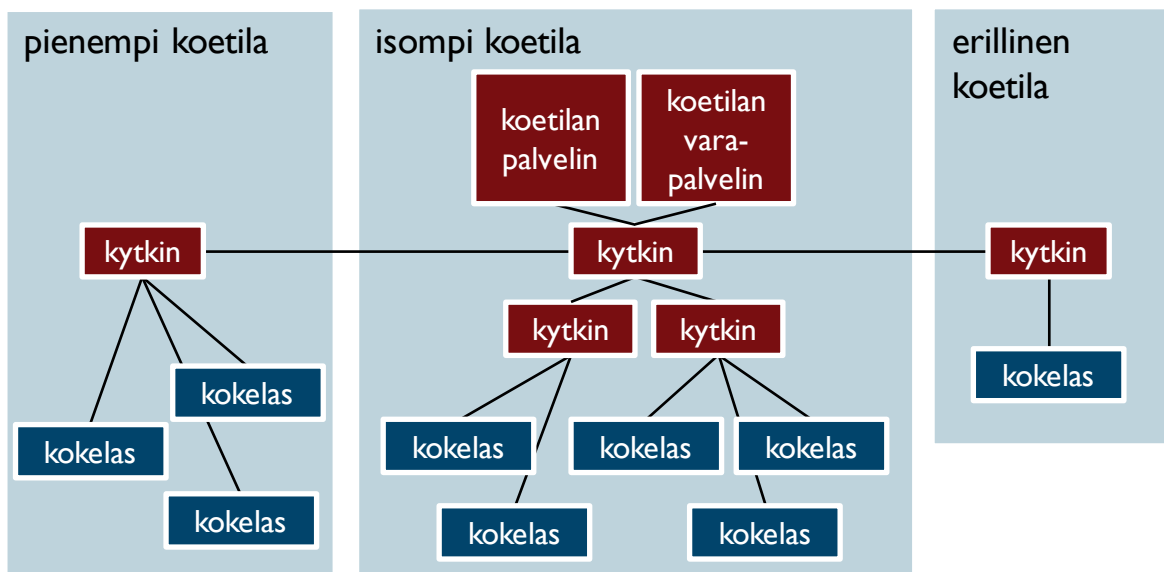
pienempi koetila

kytkin

kokelas

kokelas

kokelas

isompi koetila

koetilan palvelin

koetilan varapalvelin

kytkin

kytkin

kytkin

kokelas

kokelas

kokelas

kokelas

kokelas

erillinen koetila

kytkin

kokelas